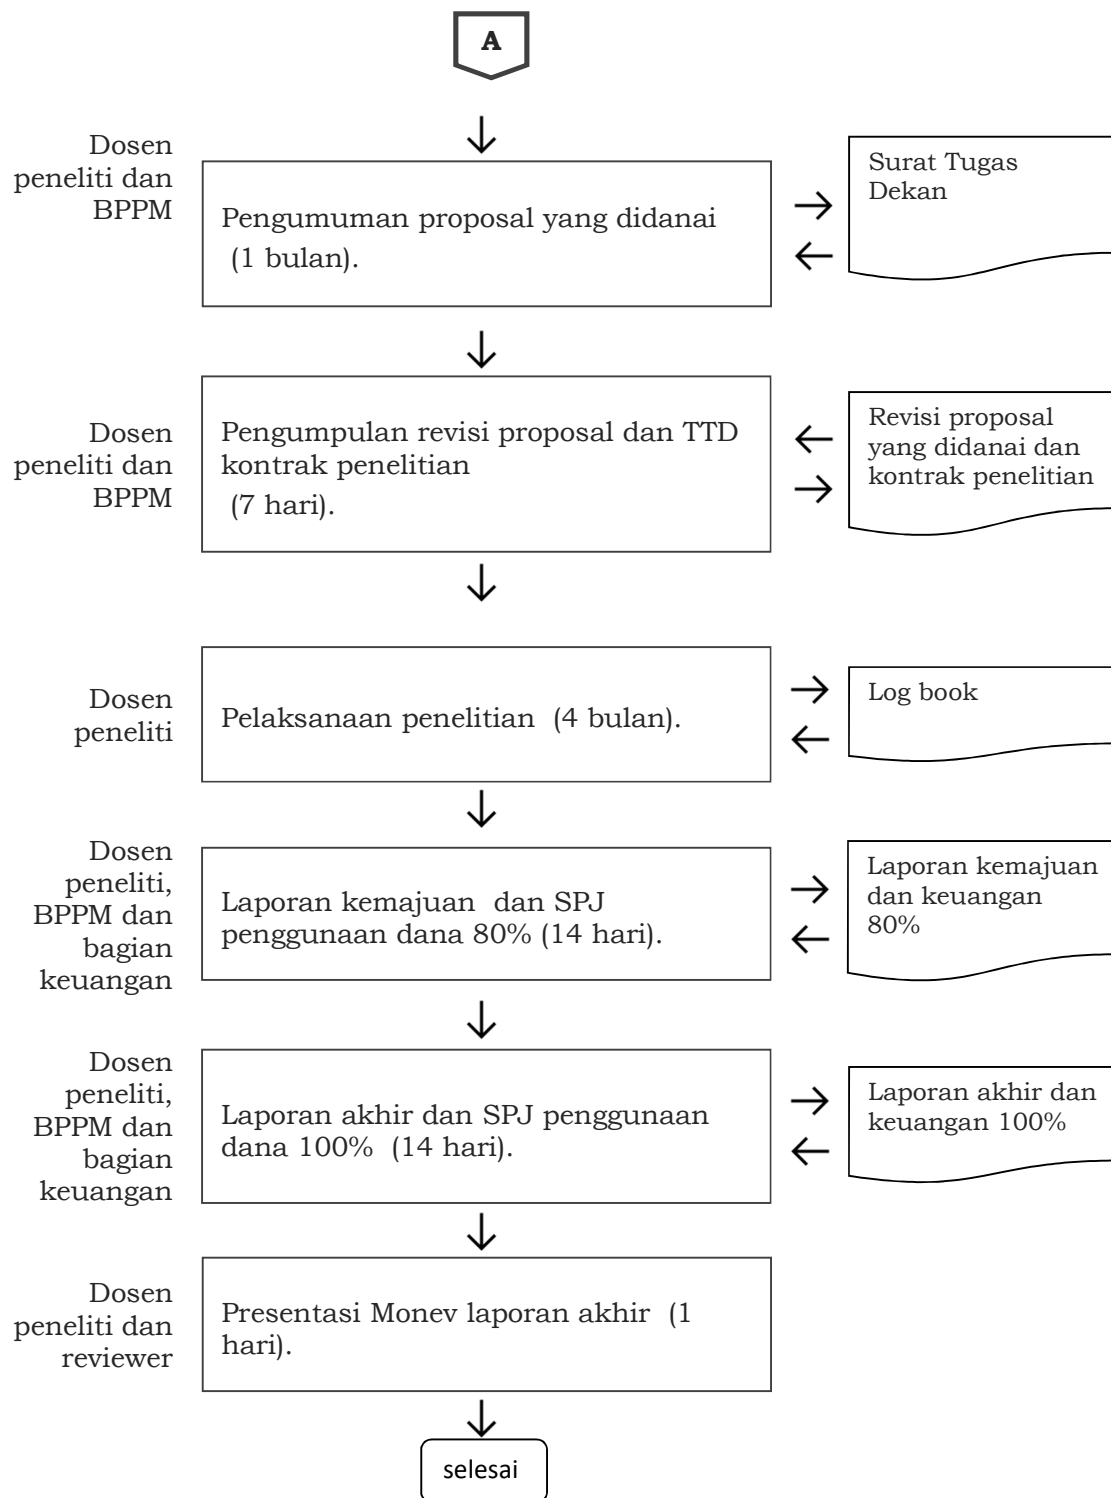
A

Dosen peneliti dan BPPM

Pengumuman proposal yang didanai (1 bulan).

Surat Tugas Dekan

Dosen peneliti dan BPPM

Pengumpulan revisi proposal dan TTD kontrak penelitian (7 hari).

Revisi proposal yang didanai dan kontrak penelitian

Dosen peneliti

Pelaksanaan penelitian (4 bulan).

Log book

Dosen peneliti, BPPM dan bagian keuangan

Laporan kemajuan dan SPJ penggunaan dana 80% (14 hari).

Laporan kemajuan dan keuangan 80%

Dosen peneliti, BPPM dan bagian keuangan

Laporan akhir dan SPJ penggunaan dana 100% (14 hari).

Laporan akhir dan keuangan 100%

Dosen peneliti dan reviewer

Presentasi Monev laporan akhir (1 hari).

selesai